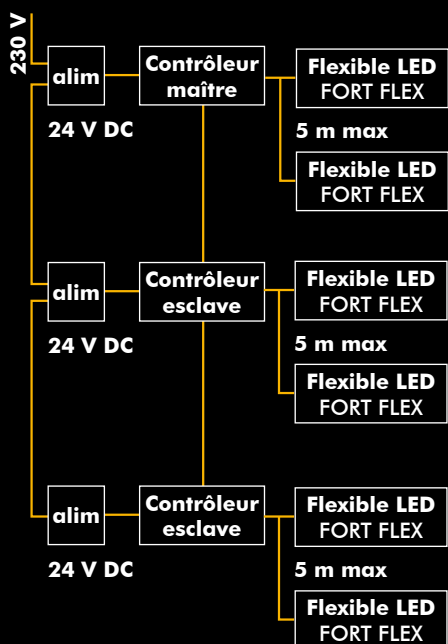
230 V

alim

24 V DC

Contrôleur maître

Flexible LED
FORT FLEX

5 m max

Flexible LED
FORT FLEX

alim

24 V DC

Contrôleur esclave

Flexible LED
FORT FLEX

5 m max

Flexible LED
FORT FLEX

alim

24 V DC

Contrôleur esclave

Flexible LED
FORT FLEX

5 m max

Flexible LED
FORT FLEX